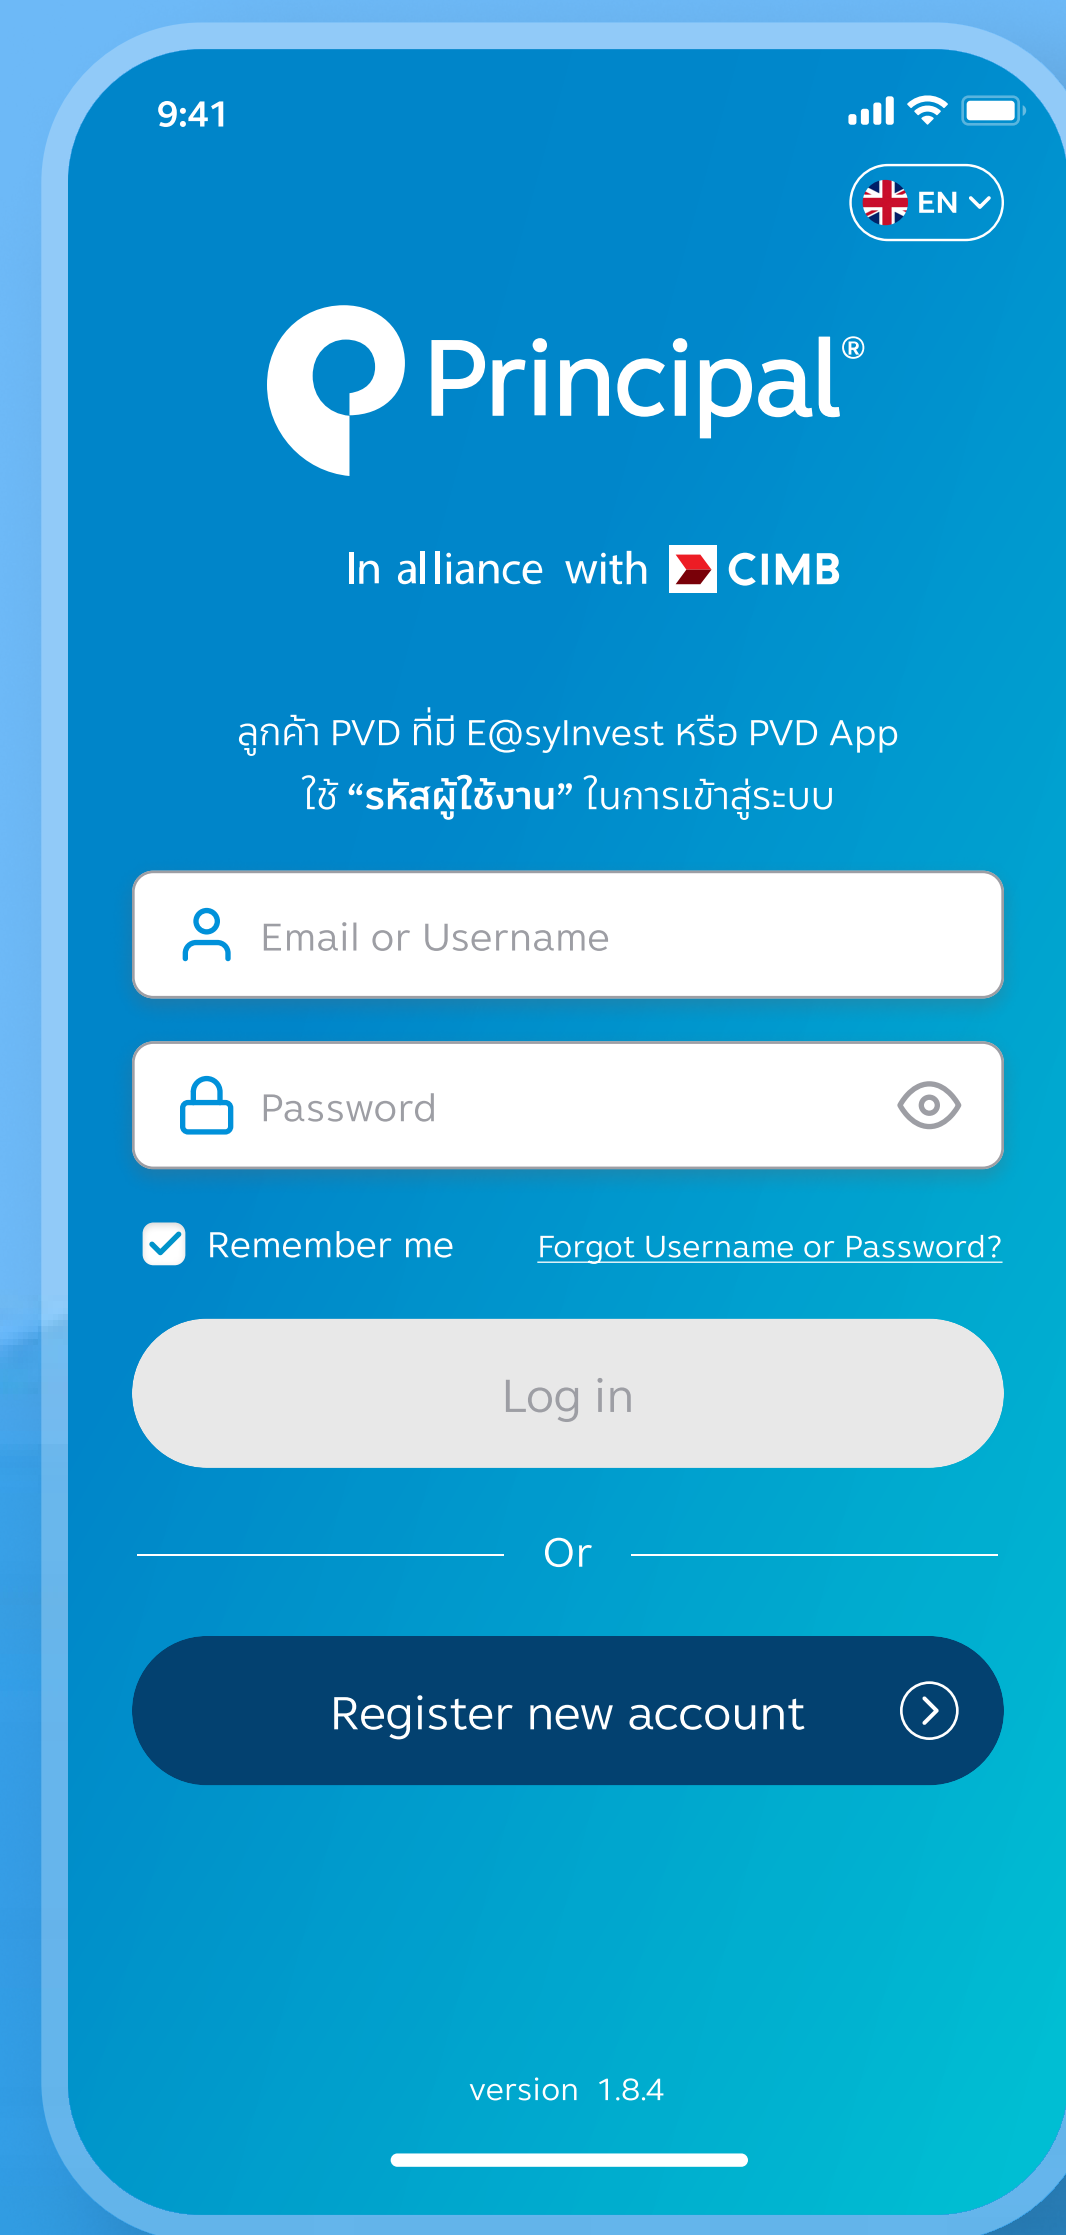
9:41

EN

Principal®

In alliance with CIMB

ลูกค้า PVD ที่มี E@syInvest หรือ PVD App ใช้ “รหัสผู้ใช้งาน” ในการเข้าสู่ระบบ

Email or Username

Password

Remember me

Forgot Username or Password?

Log in

Or

Register new account

version 1.8.4